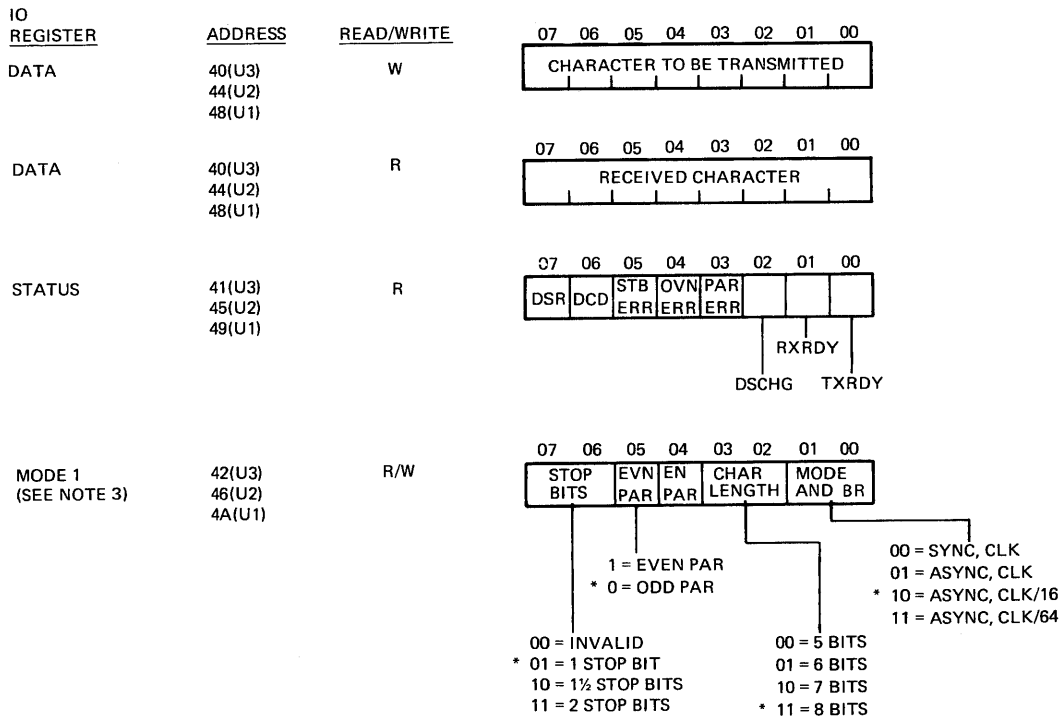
IO REGISTER | ADDRESS | READ/WRITE

DATA 40(U3) 44(U2) 48(U1) W

07 06 05 04 03 02 01 00
CHARACTER TO BE TRANSMITTED

DATA 40(U3) 44(U2) 48(U1) R

07 06 05 04 03 02 01 00
RECEIVED CHARACTER

STATUS 41(U3) 45(U2) 49(U1) R

07 06 05 04 03 02 01 00
DSR DCD STB ERR OVN ERR PAR ERR
RXRDY
DSCHG TXRDY

MODE 1 (SEE NOTE 3) 42(U3) 46(U2) 4A(U1) R/W

07 06 05 04 03 02 01 00
STOP BITS EVN PAR EN PAR CHAR LENGTH MODE AND BR

00 = SYNC, CLK
01 = ASYNC, CLK
* 10 = ASYNC, CLK/16
11 = ASYNC, CLK/64

1 = EVEN PAR
* 0 = ODD PAR

00 = INVALID
* 01 = 1 STOP BIT
10 = 1½ STOP BITS
11 = 2 STOP BITS

00 = 5 BITS
01 = 6 BITS
10 = 7 BITS
* 11 = 8 BITS